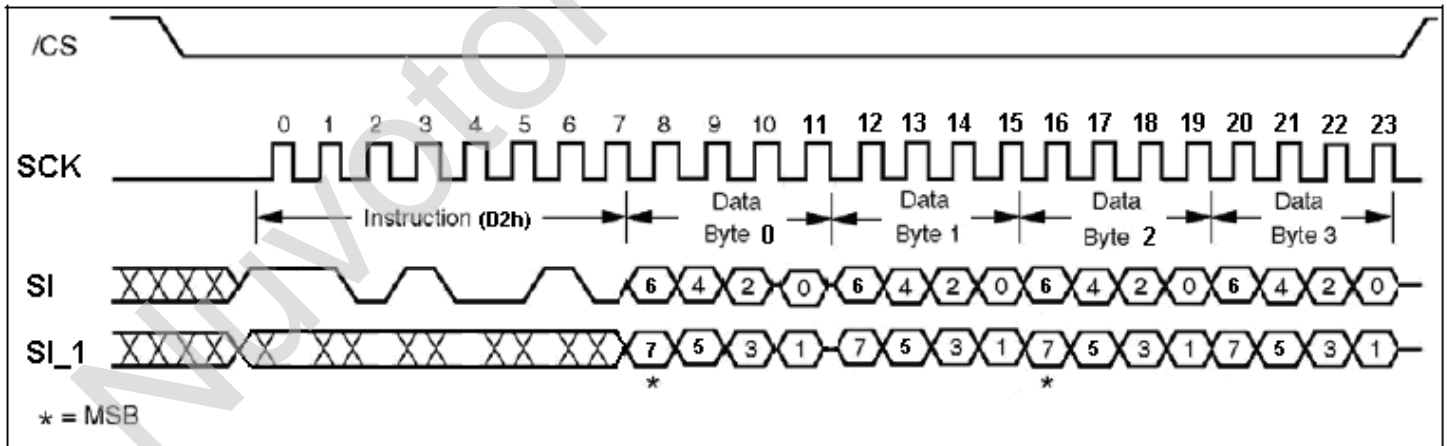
/CS

0 1 2 3 4 5 6 7 8 9 10 11 12 13 14 15 16 17 18 19 20 21 22 23

SCK

Instruction (D2h)

Data Byte 0

Data Byte 1

Data Byte 2

Data Byte 3

SI

6 4 2 0 6 4 2 0 6 4 2 0 6 4 2 0

SI_1

7 5 3 1 7 5 3 1 7 5 3 1 7 5 3 1

* *

* = MSB

Nuvoton